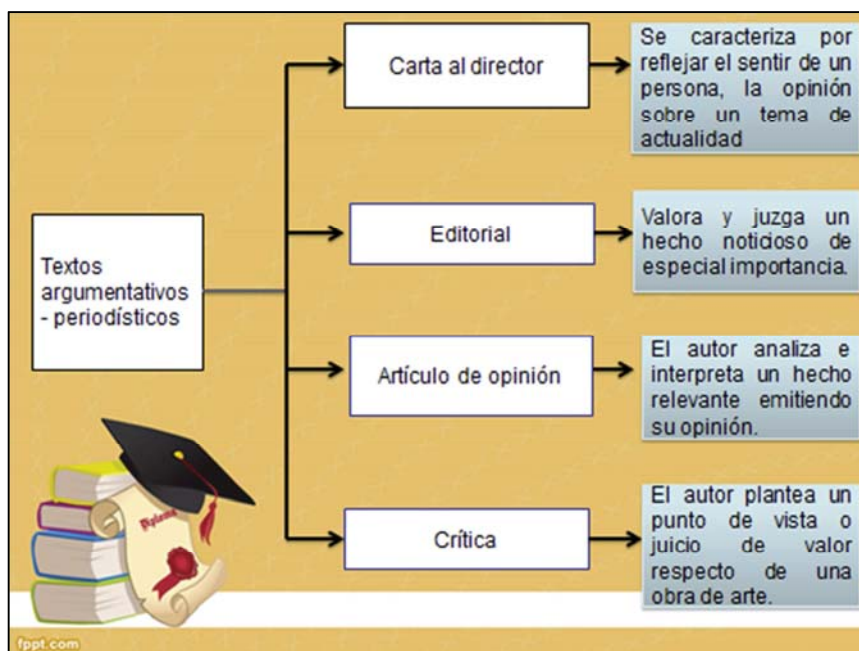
Textos argumentativos - periodísticos

Carta al director

Se caracteriza por reflejar el sentir de un persona, la opinión sobre un tema de actualidad

Editorial

Valora y juzga un hecho noticioso de especial importancia.

Artículo de opinión

El autor analiza e interpreta un hecho relevante emitiendo su opinión.

Crítica

El autor plantea un punto de vista o juicio de valor respecto de una obra de arte.

Diploma

fppt.com